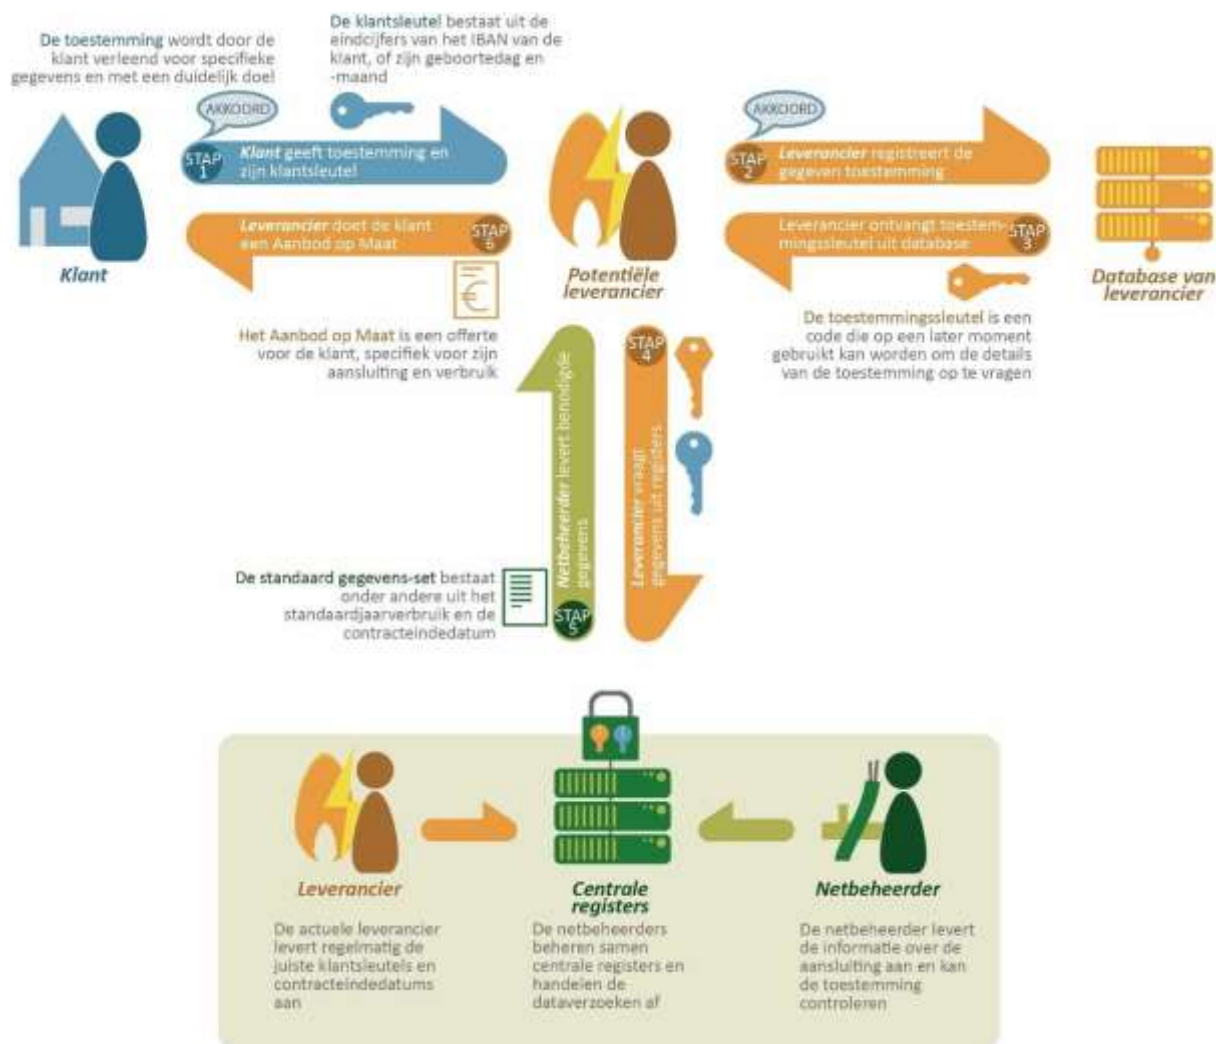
De toestemming wordt door de klant verleend voor specifieke gegevens en met een duidelijk doel

De klantsleutel bestaat uit de eindcijfers van het IBAN van de klant, of zijn geboortedag en -maand

AKKOORD

STAP 1 Klant geeft toestemming en zijn klantsleutel

AKKOORD

STAP 2 Leverancier registreert de gegeven toestemming

Klant

Leverancier doet de klant een Aanbod op Maat STAP 6

Potentiële leverancier

Leverancier ontvangt toestemmingssleutel uit database STAP 3

Database van leverancier

Het Aanbod op Maat is een offerte voor de klant, specifiek voor zijn aansluiting en verbruik

De toestemmingssleutel is een code die op een later moment gebruikt kan worden om de details van de toestemming op te vragen

Netbeheerder levert benodigde gegevens

STAP 4 Leverancier vraagt gegevens uit registers

De standaard gegevens-set bestaat onder andere uit het standaardjaarverbruik en de contracteindedatum

STAP 5

Leverancier

De actuele leverancier levert regelmatig de juiste klantsleutels en contracteindedatums aan

Centrale registers

De netbeheerders beheren samen centrale registers en handelen de dataverzoeken af

Netbeheerder

De netbeheerder levert de informatie over de aansluiting aan en kan de toestemming controleren